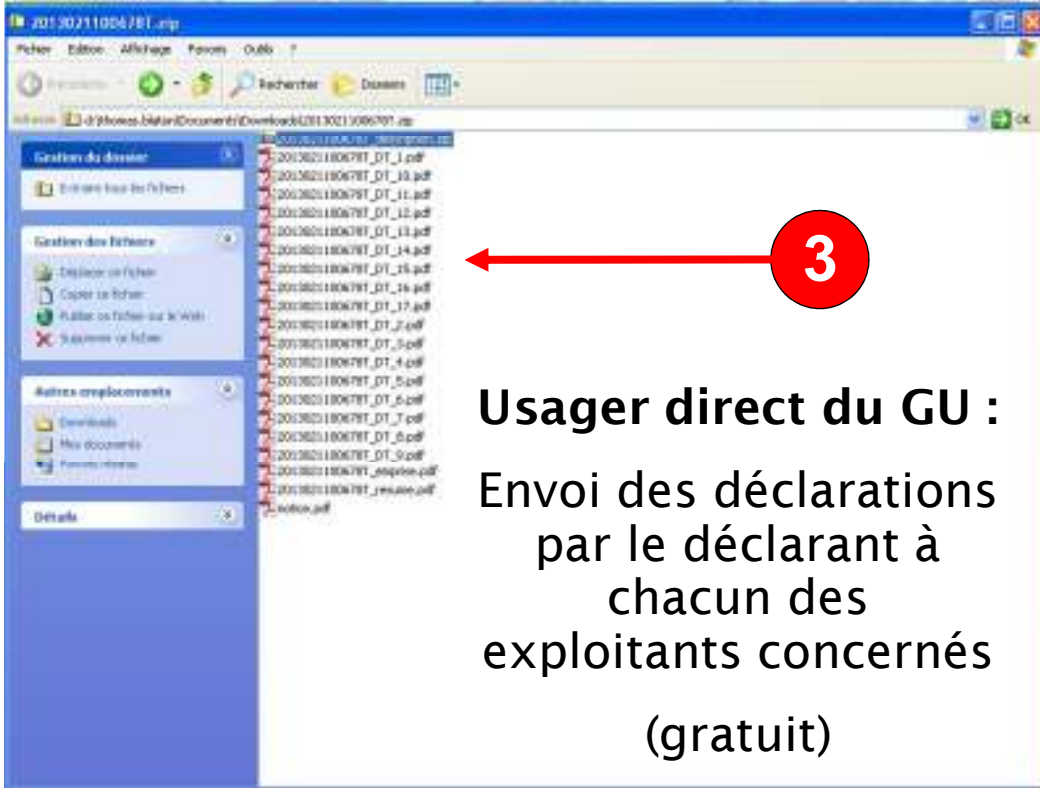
2013021100678T.zip

Fichier Edition Affichage Favoris Outils ?

Précédente Rechercher Dossiers

Adresse C:\thomas.blatard\Documents\Downloads\2013021100678T.zip OK

Gestion du dossier

Extraire tous les fichiers

Gestion des fichiers

Déplacer ce fichier
Copier ce fichier
Publier ce fichier sur le Web
Supprimer ce fichier

Autres emplacements

Downloads
Mes documents
Favoris réseau

Détails

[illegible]
2013021100678T_DT_1.pdf
2013021100678T_DT_10.pdf
2013021100678T_DT_11.pdf
2013021100678T_DT_12.pdf
2013021100678T_DT_13.pdf
2013021100678T_DT_14.pdf
2013021100678T_DT_15.pdf
2013021100678T_DT_16.pdf
2013021100678T_DT_17.pdf
2013021100678T_DT_2.pdf
2013021100678T_DT_3.pdf
2013021100678T_DT_4.pdf
2013021100678T_DT_5.pdf
2013021100678T_DT_6.pdf
2013021100678T_DT_7.pdf
2013021100678T_DT_8.pdf
2013021100678T_DT_9.pdf
2013021100678T_emprise.pdf
2013021100678T_resume.pdf
notice.pdf

3

Usager direct du GU :

Envoi des déclarations par le déclarant à chacun des exploitants concernés

(gratuit)